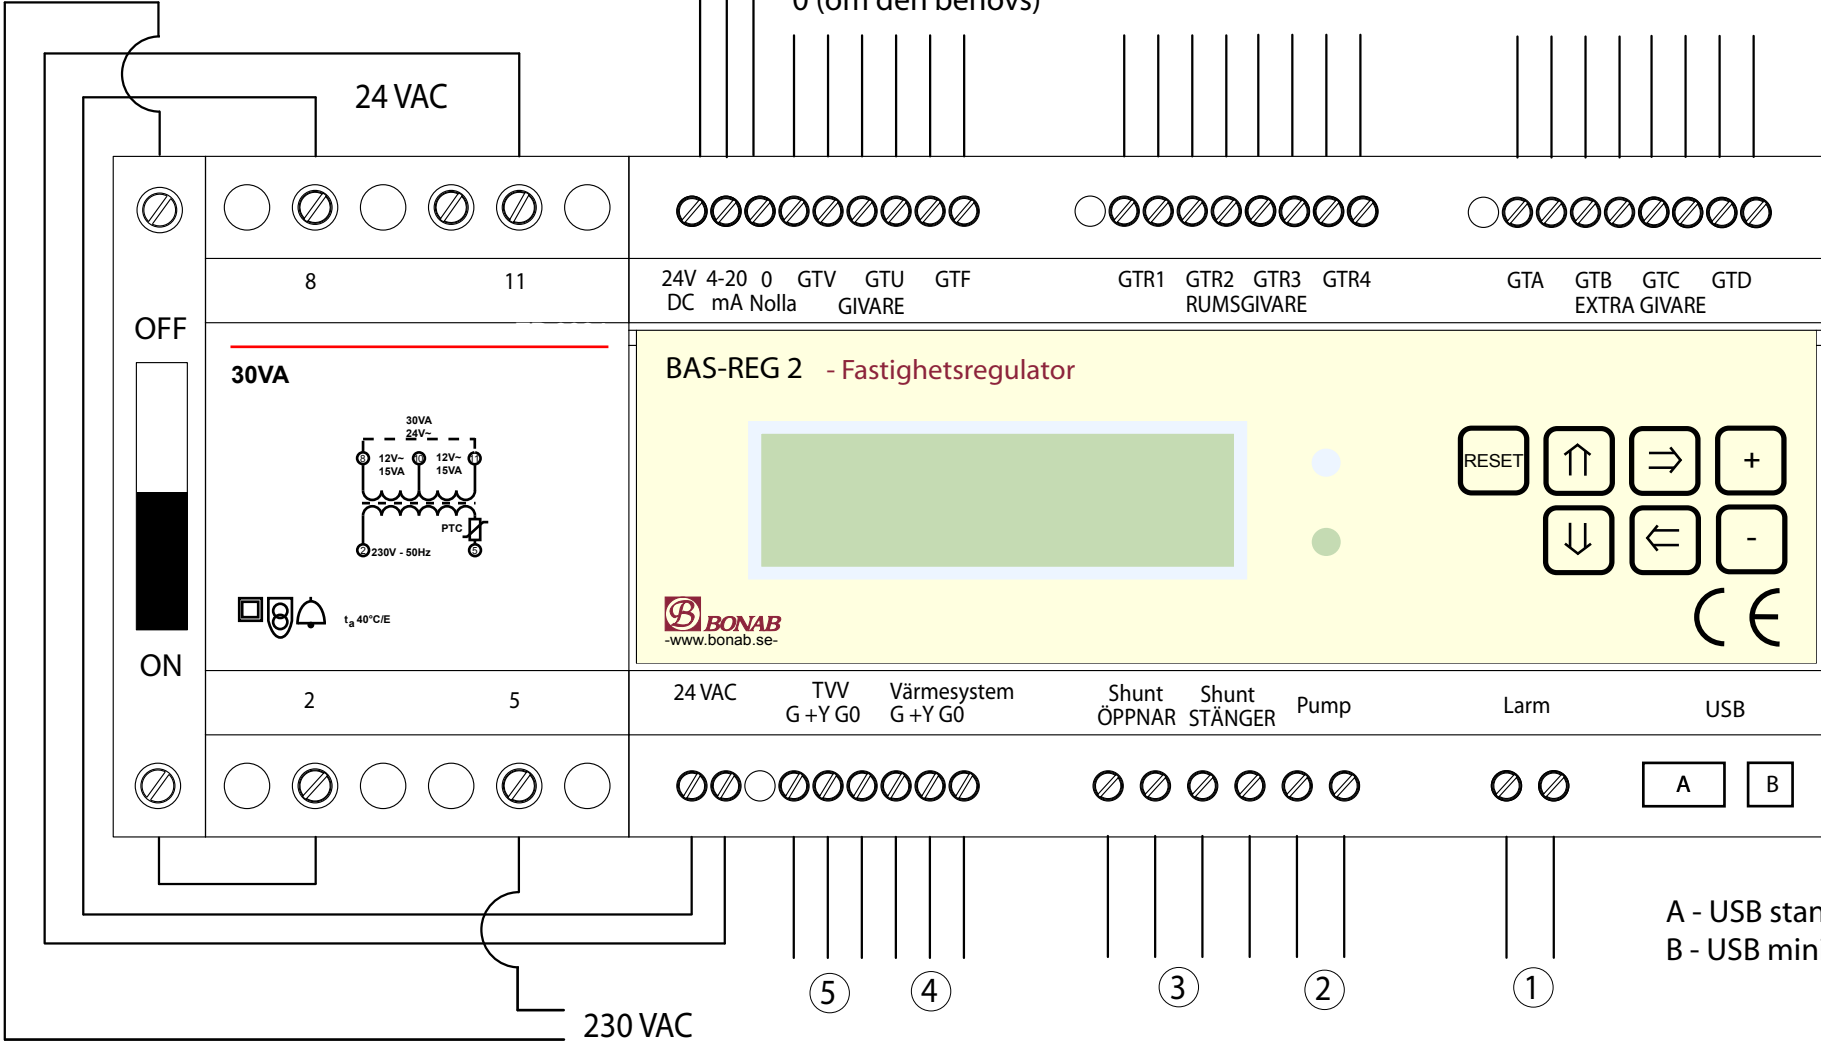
0 (om den behövs)

24 VAC

8 11

OFF

30VA

30VA
24V~
8 12V~ 15VA 10 12V~ 15VA 11
PTC
2 230V - 50Hz 5

$t_a$ 40°C/E

ON

2 5

24V DC 4-20 mA 0 Nolla GTV GTU GIVARE GTF

GTR1 GTR2 GTR3 GTR4 RUMSGIVARE

GTA GTB GTC GTD EXTRA GIVARE

BAS-REG 2 - Fastighetsregulator

RESET ⇑ ⇒ +
⇓ ⇐ -

BONAB
-www.bonab.se-

CE

24 VAC TVV G +Y G0 Värmesystem G +Y G0

Shunt ÖPPNAR Shunt STÄNGER Pump

Larm

USB

A B

A - USB stan
B - USB min

5 4 3 2 1

230 VAC